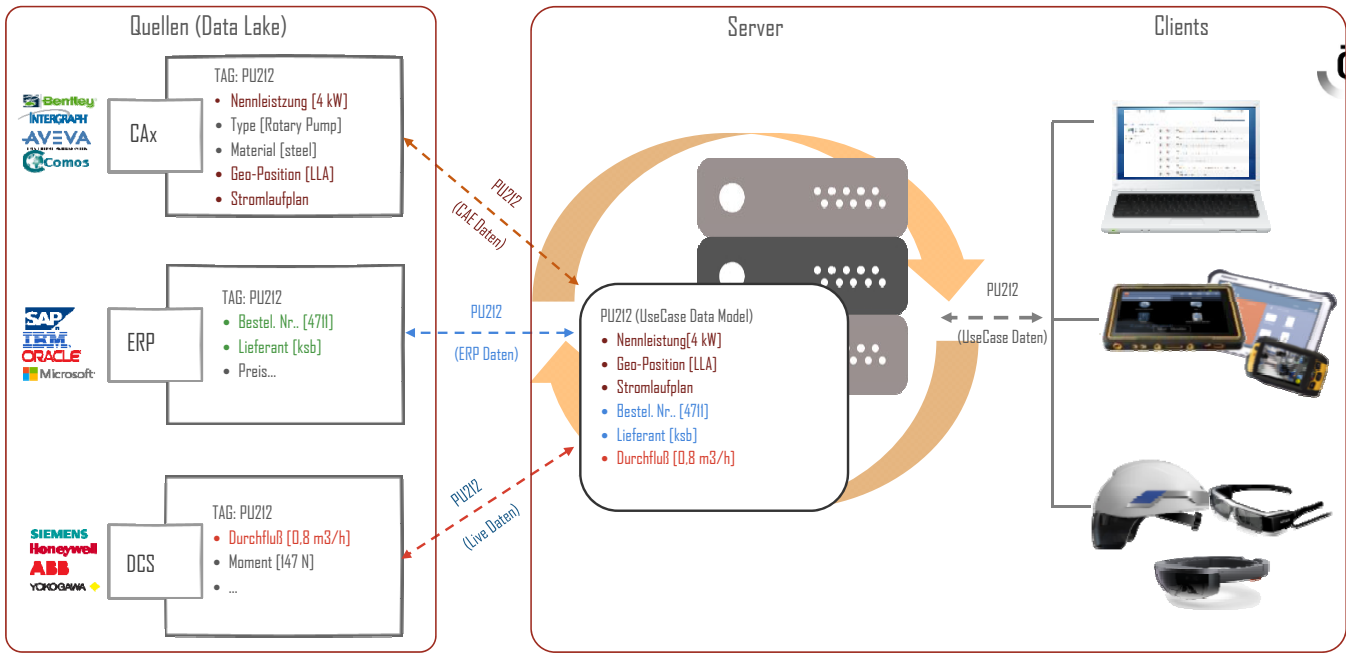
Quellen (Data Lake)

Bentley
INTERGRAPH
AVEVA
Comos

CAx

TAG: PU212
- Nennleistung [4 kW]
- Type [Rotary Pump]
- Material [steel]
- Geo-Position [LLA]
- Stromlaufplan

SAP
IBM
ORACLE
Microsoft

ERP

TAG: PU212
- Bestel. Nr.. [4711]
- Lieferant [ksb]
- Preis…

SIEMENS
Honeywell
ABB
YOKOGAWA

DCS

TAG: PU212
- Durchfluß [0,8 m3/h]
- Moment [147 N]
- …

PU212
(CAE Daten)

PU212
(ERP Daten)

PU212
(Live Daten)

Server

PU212 (UseCase Data Model)
- Nennleistung[4 kW]
- Geo-Position [LLA]
- Stromlaufplan
- Bestel. Nr.. [4711]
- Lieferant [ksb]
- Durchfluß [0,8 m3/h]

PU212
(UseCase Daten)

Clients